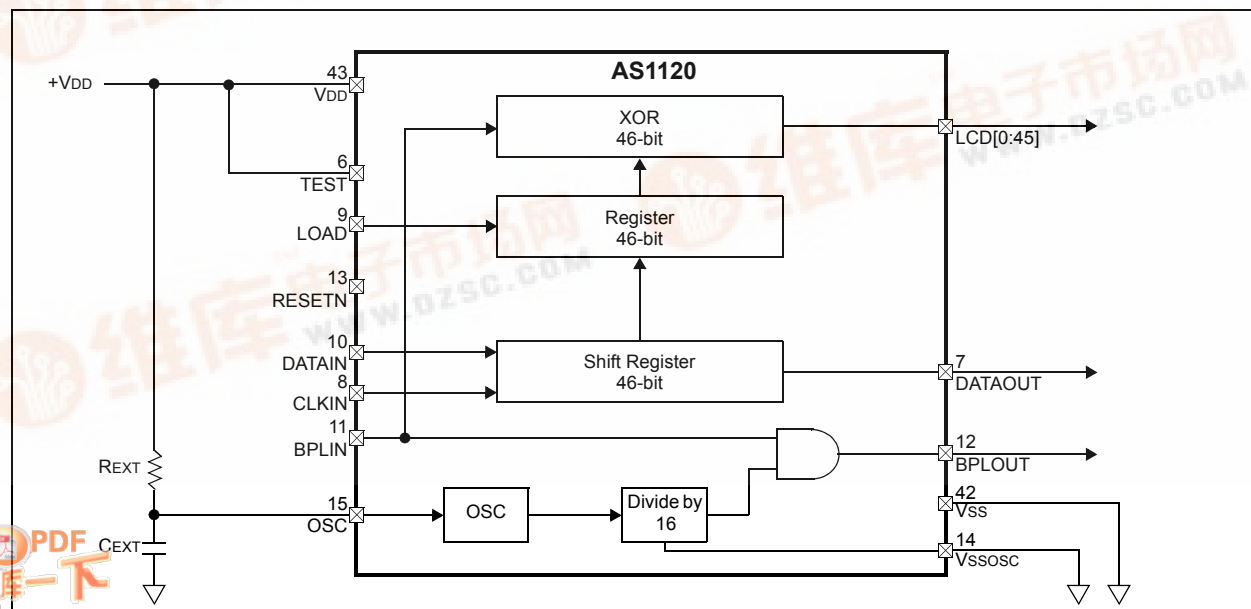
AS1120

+VDD

43
VDD

6
TEST

9
LOAD

13
RESETN

10
DATAIN

8
CLKIN

11
BPLIN

15
OSC

REXT

CEXT

XOR
46-bit

Register
46-bit

Shift Register
46-bit

OSC

Divide by
16

LCD[0:45]

7
DATAOUT

12
BPLOUT

42
VSS

14
VSSOSC

维库电子市场网
WWW.DZSC.COM

PDF
下一下